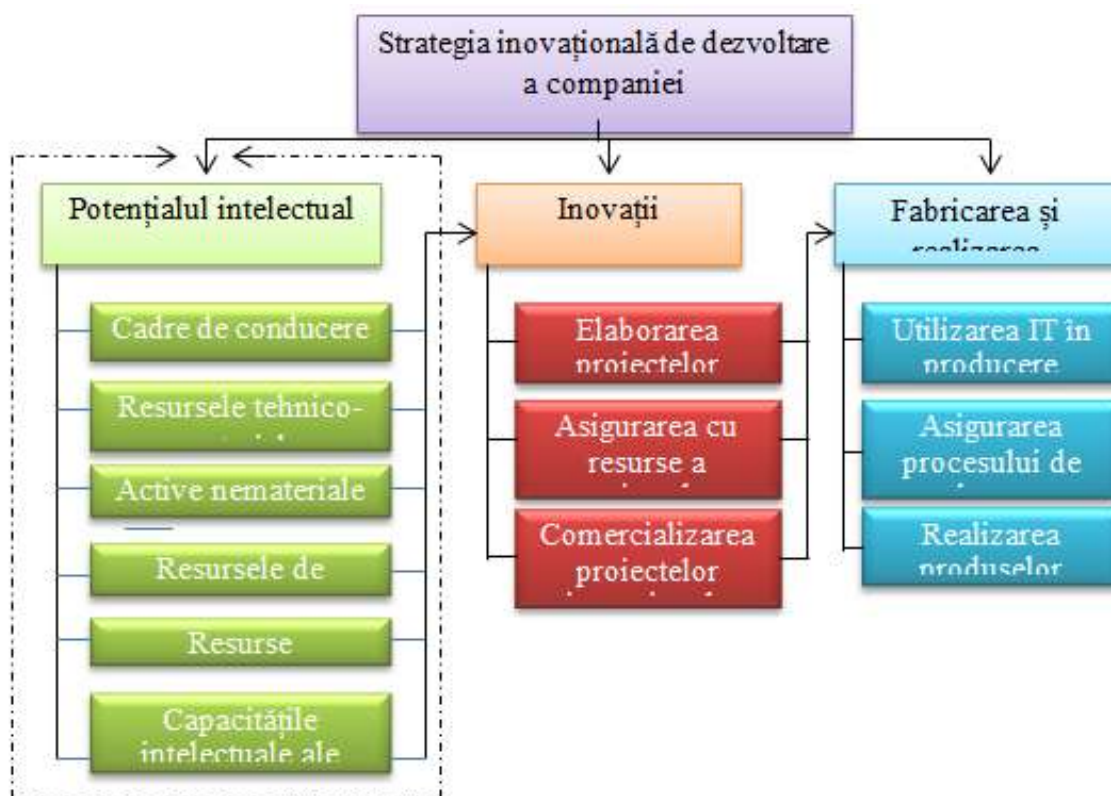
Strategia inovațională de dezvoltare a companiei

Potențialul intelectual

Cadre de conducere

Resursele tehnico-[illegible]

Active nemateriale

Resursele de

Resurse

Capacitățile intelectuale ale

Inovații

Elaborarea proiectelor

Asigurarea cu resurse a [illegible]

Comercializarea proiectelor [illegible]

Fabricarea și realizarea

Utilizarea IT în producere

Asigurarea procesului de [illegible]

Realizarea produselor